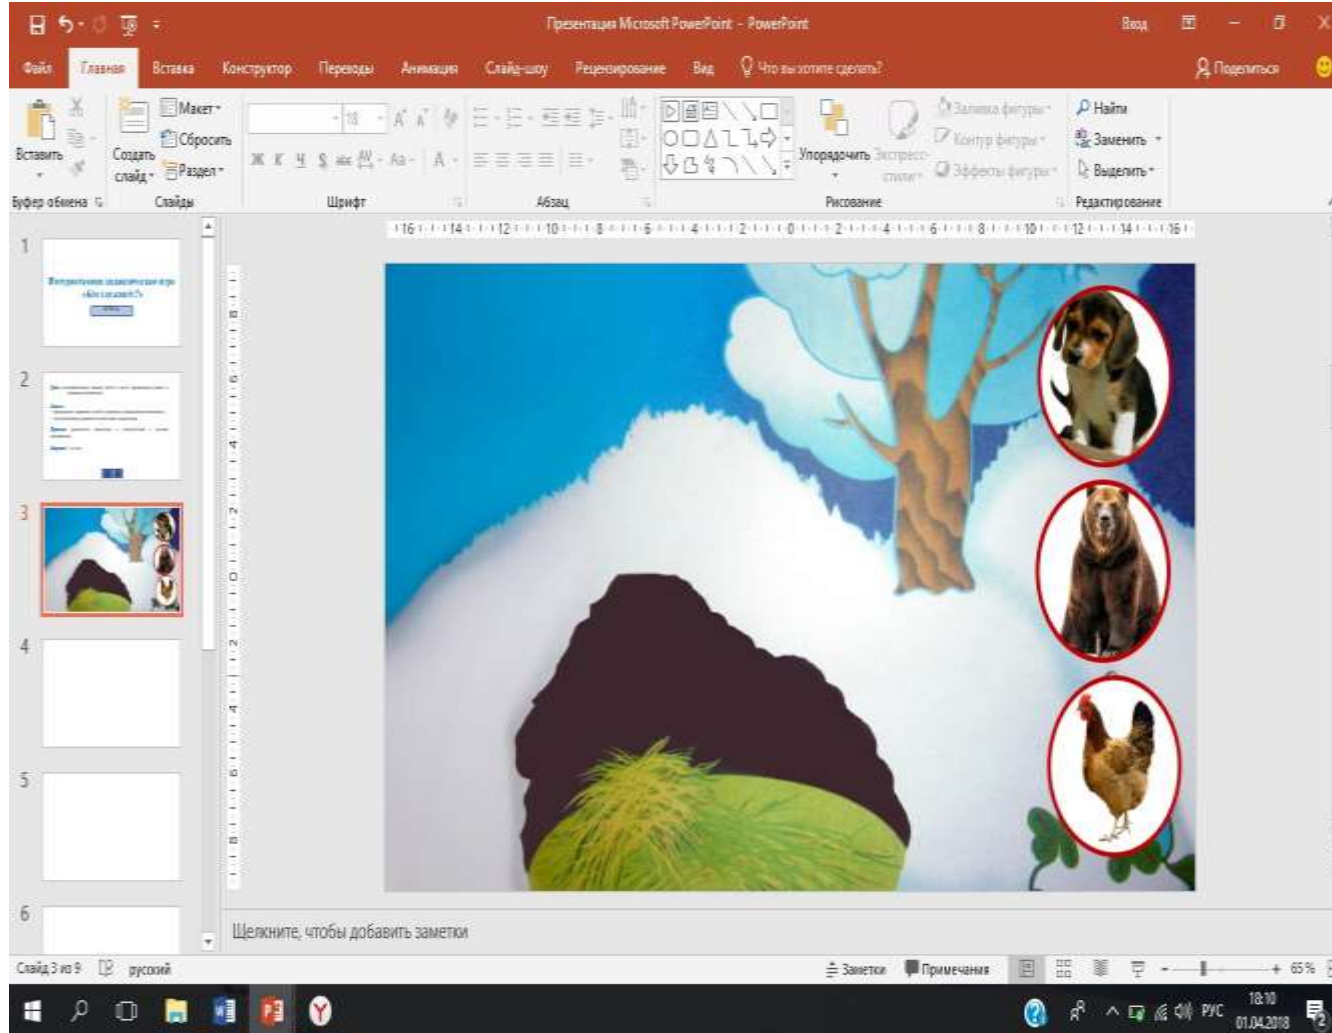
Презентация Microsoft PowerPoint - PowerPoint

Вход

Файл Главная Вставка Конструктор Переходы Анимация Слайд-шоу Рецензирование Вид Что вы хотите сделать?

Поделиться

Вставить

Создать слайд

Макет

Сбросить

Раздел

18

Ж К Ч S abc Aa A

Упорядочить

Экспресс-стили

Заливка фигуры

Контур фигуры

Эффекты фигуры

Найти

Заменить

Выделить

Буфер обмена

Слайды

Шрифт

Абзац

Рисование

Редактирование

1

2

3

4

5

6

Щелкните, чтобы добавить заметки

Слайд 3 из 9

русский

Заметки

Примечания

65 %

РУС

18:10

01.04.2018